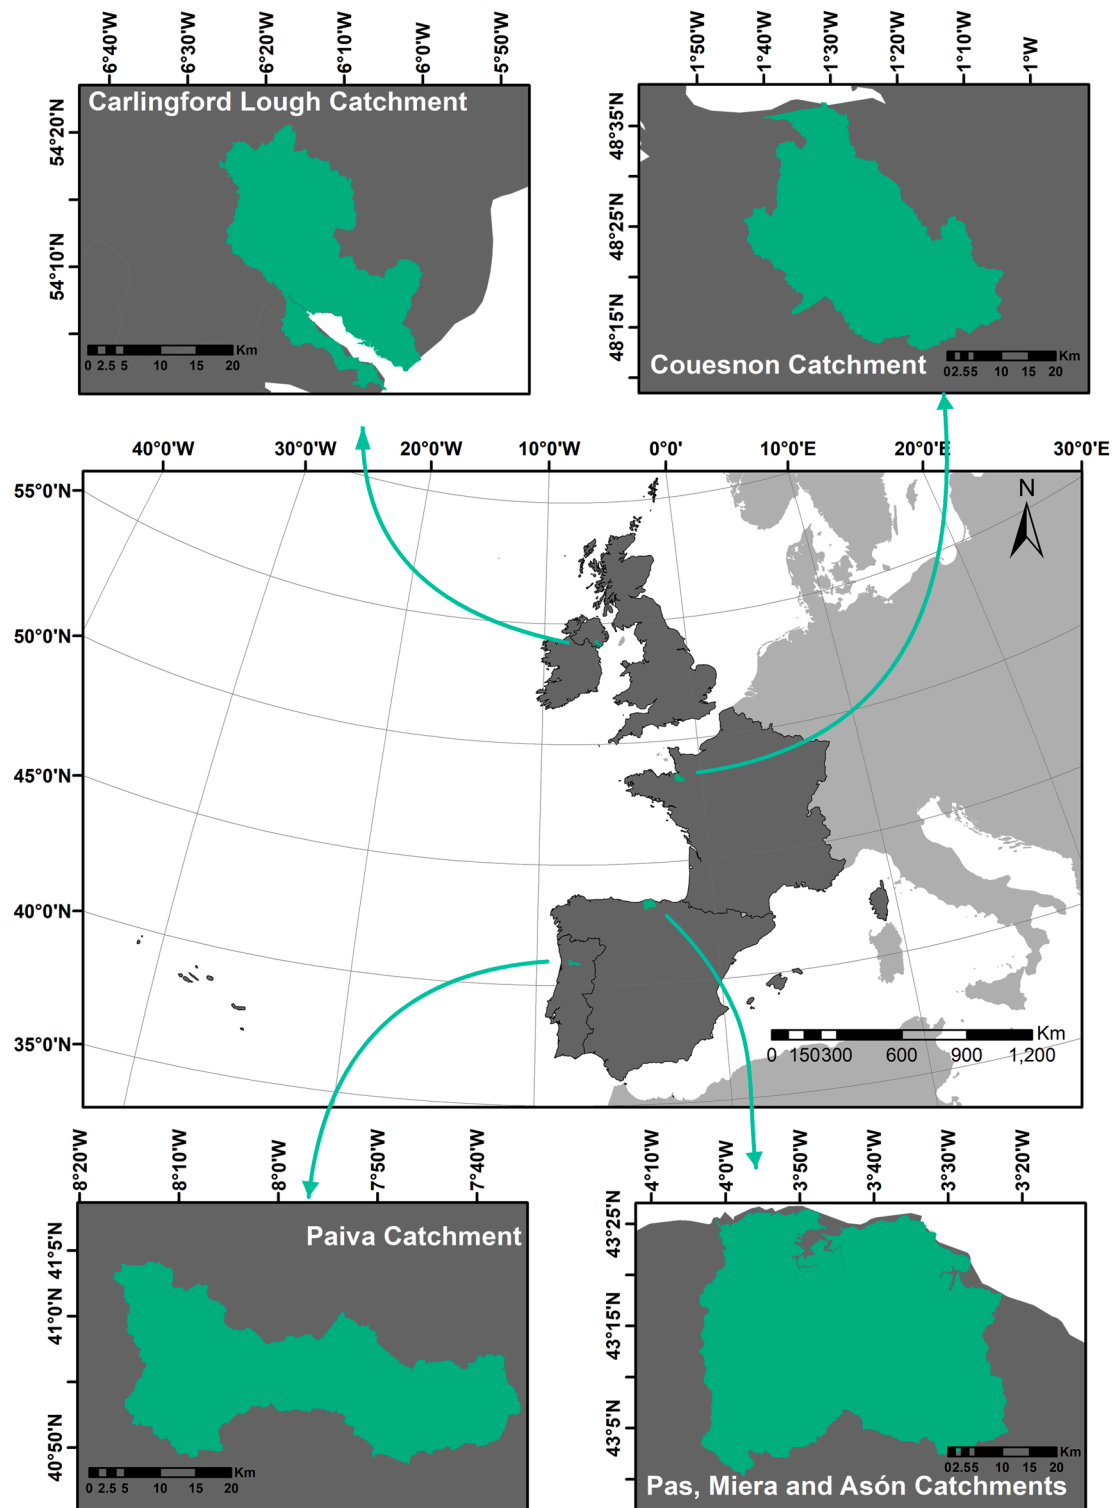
6°40'W 6°30'W 6°20'W 6°10'W 6°0'W 5°50'W

Carlingford Lough Catchment

54°20'N
54°10'N

0 2.5 5 10 15 20 Km

1°50'W 1°40'W 1°30'W 1°20'W 1°10'W 1°W

48°35'N
48°25'N
48°15'N

Couesnon Catchment

0 2.5 5 10 15 20 Km

40°0'W 30°0'W 20°0'W 10°0'W 0°0' 10°0'E 20°0'E 30°0'E

55°0'N
50°0'N
45°0'N
40°0'N
35°0'N

N

0 150 300 600 900 1,200 Km

8°20'W 8°10'W 8°0'W 7°50'W 7°40'W

Paiva Catchment

41°5'N
41°0'N
40°50'N

0 2.5 5 10 15 20 Km

4°10'W 4°0'W 3°50'W 3°40'W 3°30'W 3°20'W

43°25'N
43°15'N
43°5'N

0 2.5 5 10 15 20 Km

Pas, Miera and Asón Catchments